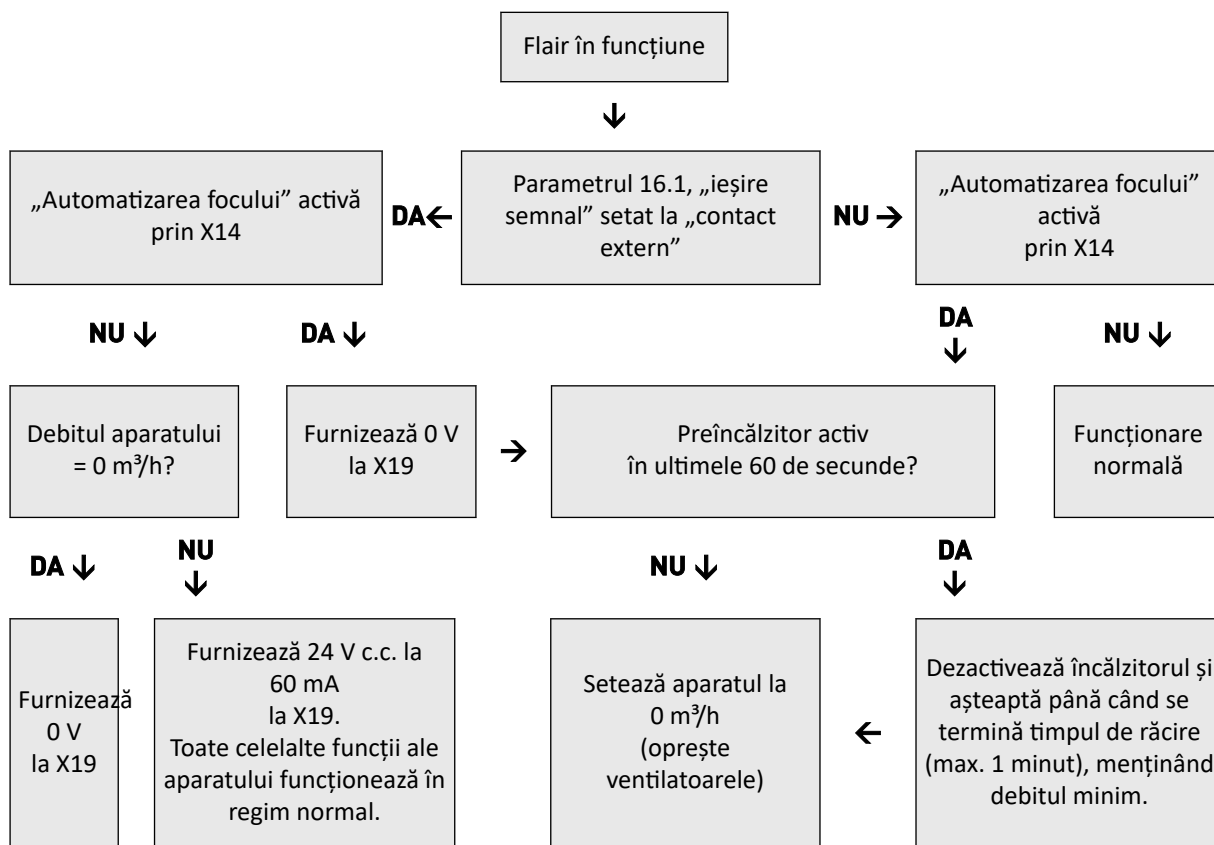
Flair în funcțiune

↓

„Automatizarea focului" activă prin X14

DA←

Parametrul 16.1, „ieșire semnal" setat la „contact extern"

NU →

„Automatizarea focului" activă prin X14

NU ↓

DA ↓

DA ↓

NU ↓

Debitul aparatului = 0 m³/h?

Furnizează 0 V la X19

→

Preîncălzitor activ în ultimele 60 de secunde?

Funcționare normală

DA ↓

NU ↓

NU ↓

DA ↓

Furnizează 0 V la X19

Furnizează 24 V c.c. la 60 mA la X19. Toate celelalte funcții ale aparatului funcționează în regim normal.

Setează aparatul la 0 m³/h (oprește ventilatoarele)

←

Dezactivează încălzitorul și așteaptă până când se termină timpul de răcire (max. 1 minut), menținând debitul minim.